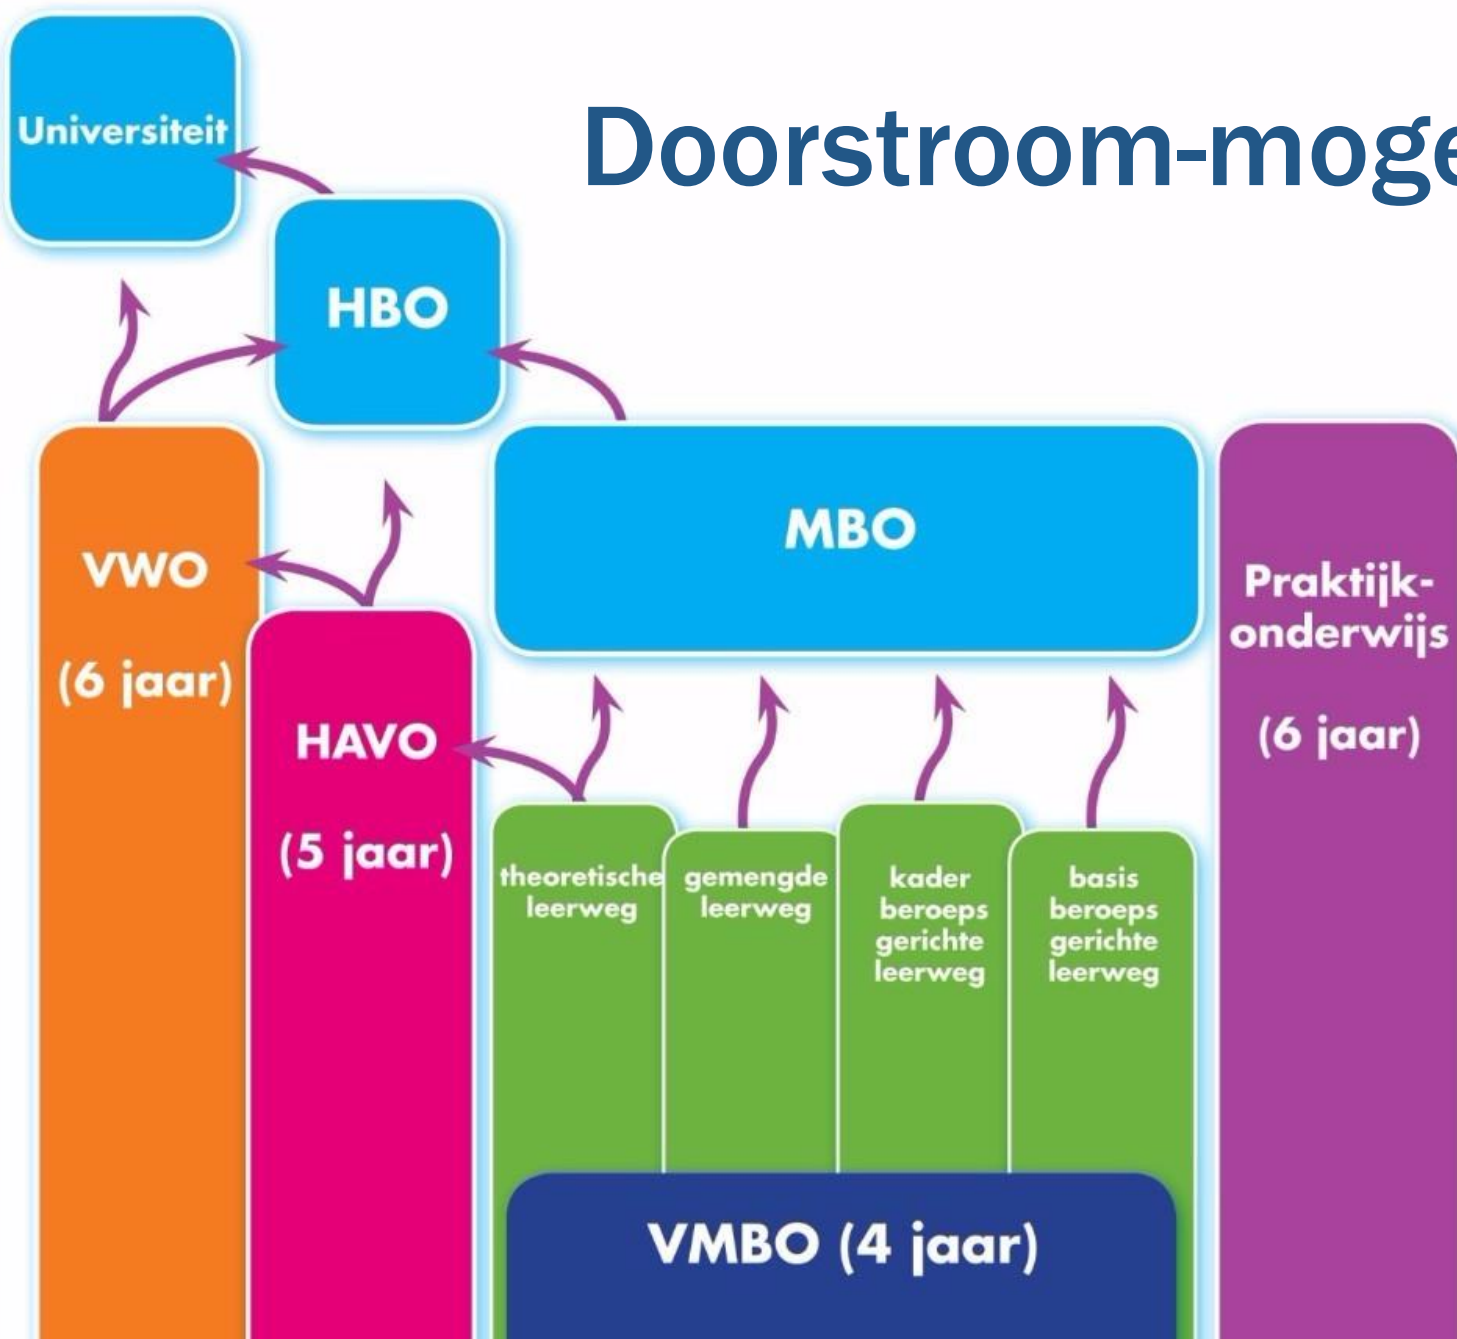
Doorstroom-moge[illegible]

Universiteit

HBO

MBO

VWO

(6 jaar)

HAVO

(5 jaar)

Praktijk-onderwijs

(6 jaar)

theoretische leerweg

gemengde leerweg

kader beroeps gerichte leerweg

basis beroeps gerichte leerweg

VMBO (4 jaar)